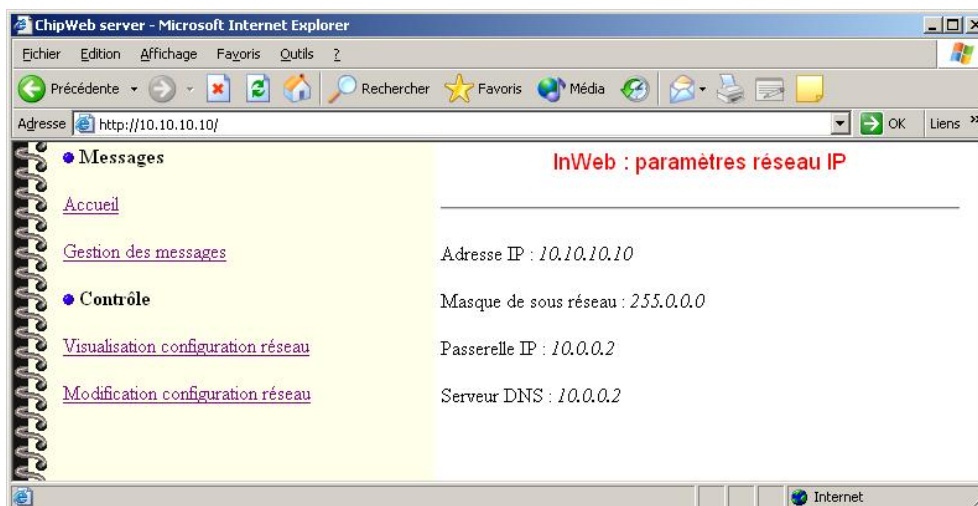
ChipWeb server - Microsoft Internet Explorer

Fichier Edition Affichage Favoris Outils ?

Précédente Rechercher Favoris Média

Adresse http://10.10.10.10/ OK Liens »

• Messages

Accueil

Gestion des messages

• Contrôle

Visualisation configuration réseau

Modification configuration réseau

InWeb : paramètres réseau IP

Adresse IP : *10.10.10.10*

Masque de sous réseau : *255.0.0.0*

Passerelle IP : *10.0.0.2*

Serveur DNS : *10.0.0.2*

Internet